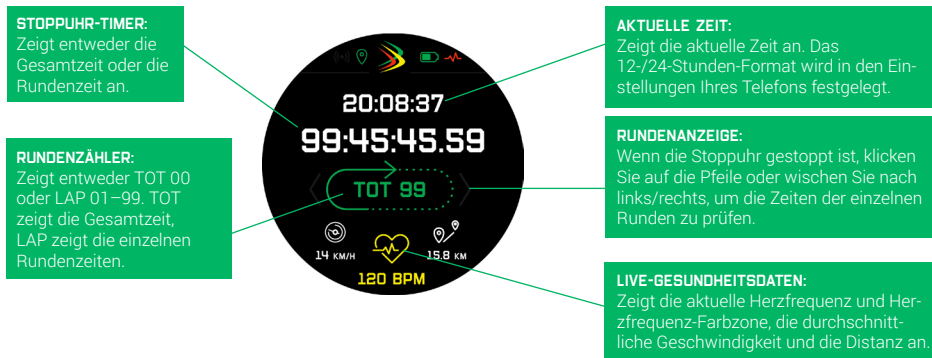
STOPPUHR-TIMER:
Zeigt entweder die Gesamtzeit oder die Rundenzeit an.

RUNDENZÄHLER:
Zeigt entweder TOT 00 oder LAP 01–99. TOT zeigt die Gesamtzeit, LAP zeigt die einzelnen Rundenzeiten.

20:08:37

99:45:45.59

TOT 99

14 KM/H

15.8 KM

120 BPM

AKTUELLE ZEIT:
Zeigt die aktuelle Zeit an. Das 12-/24-Stunden-Format wird in den Einstellungen Ihres Telefons festgelegt.

RUNDENANZEIGE:
Wenn die Stoppuhr gestoppt ist, klicken Sie auf die Pfeile oder wischen Sie nach links/rechts, um die Zeiten der einzelnen Runden zu prüfen.

LIVE-GESUNDHEITSDATEN:
Zeigt die aktuelle Herzfrequenz und Herzfrequenz-Farbzone, die durchschnittliche Geschwindigkeit und die Distanz an.